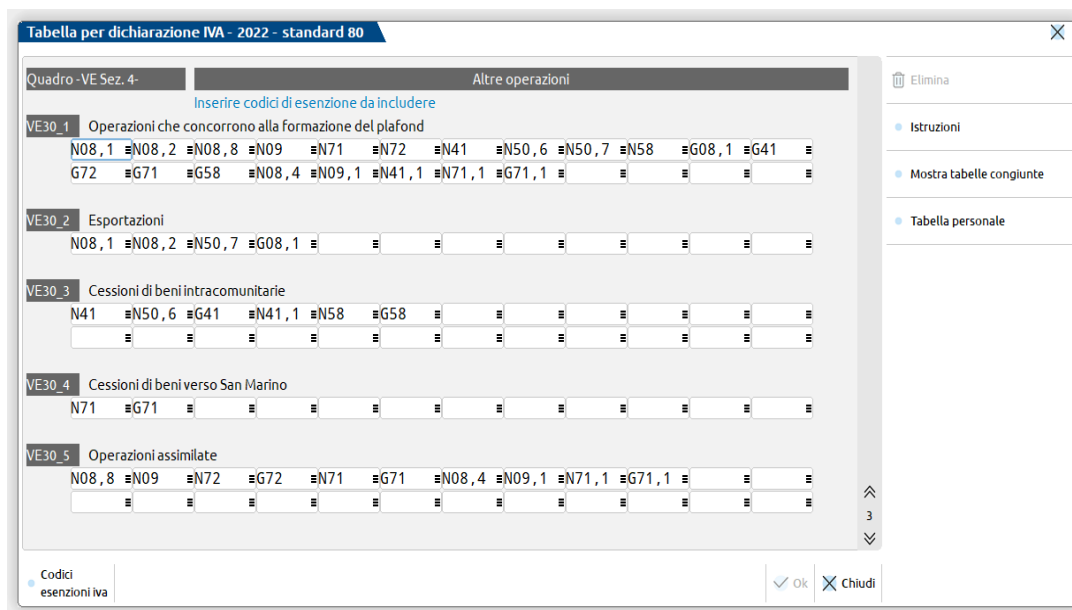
Tabella per dichiarazione IVA - 2022 - standard 80

Quadro -VE Sez. 4-

Altre operazioni

Inserire codici di esenzione da includere

VE30_1 Operazioni che concorrono alla formazione del plafond

| N08,1 | N08,2 | N08,8 | N09 | N71 | N72 | N41 | N50,6 | N50,7 | N58 | G08,1 | G41 |
|---|---|---|---|---|---|---|---|---|---|---|---|
| G72 | G71 | G58 | N08,4 | N09,1 | N41,1 | N71,1 | G71,1 | | | | |

VE30_2 Esportazioni

| N08,1 | N08,2 | N50,7 | G08,1 | | | | | | | | |
|---|---|---|---|---|---|---|---|---|---|---|---|

VE30_3 Cessioni di beni intracomunitarie

| N41 | N50,6 | G41 | N41,1 | N58 | G58 | | | | | | |
|---|---|---|---|---|---|---|---|---|---|---|---|
| | | | | | | | | | | | |

VE30_4 Cessioni di beni verso San Marino

| N71 | G71 | | | | | | | | | | |
|---|---|---|---|---|---|---|---|---|---|---|---|

VE30_5 Operazioni assimilate

| N08,8 | N09 | N72 | G72 | N71 | G71 | N08,4 | N09,1 | N71,1 | G71,1 | | |
|---|---|---|---|---|---|---|---|---|---|---|---|
| | | | | | | | | | | | |

3

Elimina

Istruzioni

Mostra tabelle congiunte

Tabella personale

Codici esenzioni iva

Ok

Chiudi